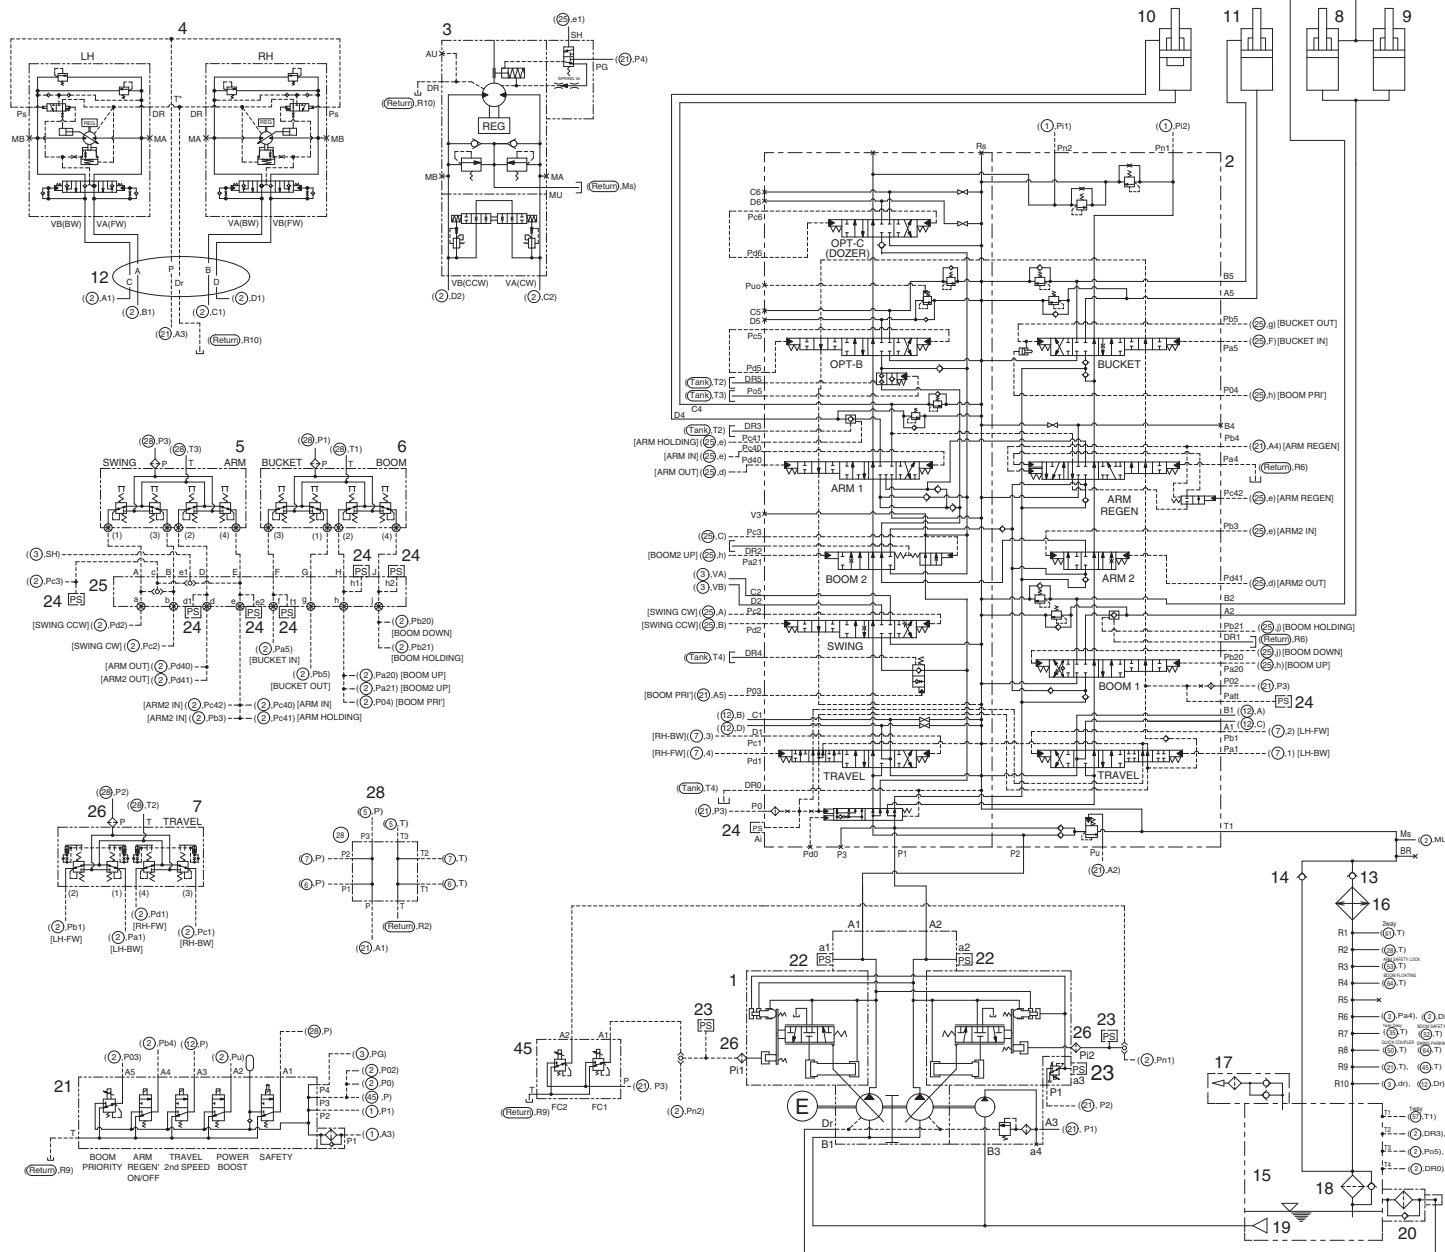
4
LH
RH
Ps
DR
T'
DR
Ps
MB
MA
MA
MB
REG
REG
VB(BW)
VA(FW)
VA(BW)
VB(FW)
12
A
P
B
C
Dr
D
(2,A1)
(2,D1)
(2,B1)
(2,C1)
(21,A3)
(Return,R10)

3
AU
DR
(Return,R10)
REG
MB
MA
MU
(Return,Ms)
VB(CCW)
VA(CW)
(2,D2)
(2,C2)
(25,e1)
SH
PG
(21,P4)

10
11
8
9
(1,Pi1)
(1,Pi2)
Rs
Pn2
Pn1
2
C6
D6
Pc6
Pd6
OPT-C
(DOZER)
B5
A5
Puo
C5
D5
Pc5
Pd5
Pb5
(25,g) [BUCKET OUT]
Pa5
(25,F) [BUCKET IN]
OPT-B
BUCKET
(Tank,T2)
DR5
(Tank,T3)
Po5
C4
D4
P04
(25,h) [BOOM PRI']
B4
(Tank,T2)
DR3
[ARM HOLDING] (25,e)
Pc41
[ARM IN] (25,e)
Pc40
[ARM OUT] (25,d)
Pd40
Pb4
(21,A4) [ARM REGEN]
Pa4
(Return,R6)
ARM 1
ARM REGEN
Pc42
(25,e) [ARM REGEN]
V3
Pb3
(25,e) [ARM2 IN]
(25,C)
Pc3
[BOOM2 UP] (25,h)
DR2
Pa21
BOOM 2
ARM 2
Pd41
(25,d) [ARM2 OUT]
(3,VA)
(3,VB)
C2
D2
B2
A2
[SWING CW] (25,A)
Pc2
[SWING CCW] (25,B)
Pd2
SWING
Pb21
(25,j) [BOOM HOLDING]
DR1
(Return,R6)
(Tank,T4)
DR4
Pb20
(25,j) [BOOM DOWN]
Pa20
(25,h) [BOOM UP]
[BOOM PRI'] (21,A5)
P03
P02
(21,P3)
BOOM 1
Patt
PS 24
(12,B)
C1
B1
(12,A)
(12,D)
D1
A1
(12,C)
[RH-BW] (7,3)
Pc1
Pb1
(7,2) [LH-FW]
[RH-FW] (7,4)
Pd1
Pa1
(7,1) [LH-BW]
TRAVEL
TRAVEL
(Tank,T4)
DR0
P0
(21,P3)
24
PS
Ai
Pd0
P3
P1
P2
Pu
(21,A2)
T1
Ms
(2,MU)
BR

5
6
(28,P3)
(28,T3)
(28,P1)
(28,T1)
SWING
P
T
ARM
BUCKET
P
T
BOOM
(1)
(3)
(2)
(4)
(3)
(1)
(2)
(4)
(3,SH)
A
C
B
e1
D
E
F
G
H
J
24
PS
24
PS
h1
h2
(2,Pc3)
25
a
b
c
d1
d
e
e2
f
f1
g
h
i
j
24
PS
PS
24
PS
24
PS
24
[SWING CCW] (2,Pd2)
[SWING CW] (2,Pc2)
(2,Pb20) [BOOM DOWN]
(2,Pb21) [BOOM HOLDING]
(2,Pa5) [BUCKET IN]
[ARM OUT] (2,Pd40)
[ARM2 OUT] (2,Pd41)
(2,Pb5) [BUCKET OUT]
(2,Pa20) [BOOM UP]
(2,Pa21) [BOOM2 UP]
(2,P04) [BOOM PRI']
[ARM2 IN] (2,Pc42)
(2,Pc40) [ARM IN]
[ARM2 IN] (2,Pb3)
(2,Pc41) [ARM HOLDING]

(28,P2)
(28,T2)
26
P
T
7
TRAVEL
(2)
(1)
(4)
(3)
(2,Pd1) [RH-FW]
(2,Pb1) [LH-FW]
(2,Pa1) [LH-BW]
(2,Pc1) [RH-BW]

28
(5,P)
(5,T)
28
P3
T3
(7,P)
P2
T2
(7,T)
(6,P)
P1
T1
(6,T)
P
T
(Return,R2)
(21,A1)

A1
A2
a1
a2
PS
PS
22
22
1
23
PS
23
PS
26
26
45
A2
A1
P
(21,P3)
(Return,R9)
FC2
FC1
Pi1
Pi2
(2,Pn1)
(2,Pn2)
PS
a3
23
P1
(21,P2)
E
Dr
A3
(21,P1)
B1
B3
a4

14
13
16
R1
(61,T)
R2
(28,T)
R3
(53,T)
R4
(64,T)
R5
R6
(2,Pa4), (2,D
R7
(85,T)
(52,T)
R8
(50,T)
(64,T)
R9
(21,T),
(45,T)
R10
(3,dr),
(12,Dr)
17
T1
(67,T1)
T2
(2,DR3),
T3
(2,Po5),
T4
(2,DR0),
15
18
19
20

21
(2,P03)
(2,Pb4)
(12,P)
(2,Pu)
(28,P)
A5
A4
A3
A2
A1
P4
(3,PG)
(2,P02)
P3
(2,P0)
(45,P)
P2
(1,P1)
P1
(1,A3)
T
(Return,R9)
BOOM PRIORITY
ARM REGEN' ON/OFF
TRAVEL 2nd SPEED
POWER BOOST
SAFETY